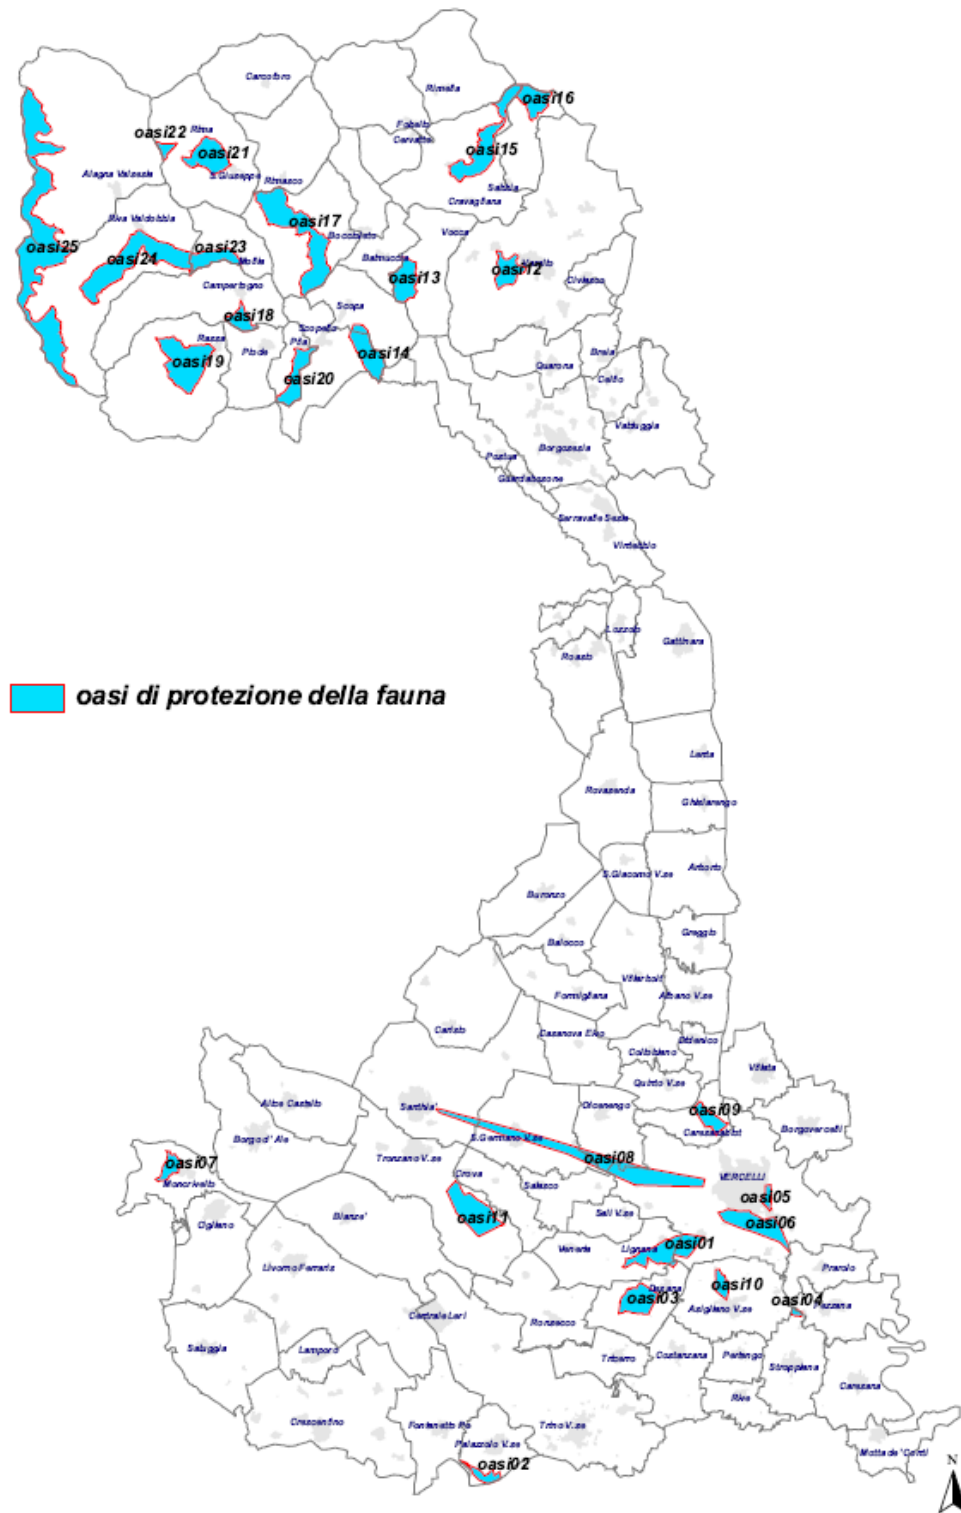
Carcoforo
Rimella
oasi16
oasi22
Rima
Fobello
Cervatto
oasi21
oasi15
S.Giuseppe
Alagna Valsesia
Rimasco
Sabbia
Cravagliana
Riva Valdobbia
oasi17
Boccioleto
Vocca
oasi25
oasi23
oasi24
Balmuccia
oasi13
oasi12
Varallo
Mollia
Campertogno
Civiasco
oasi18
Scopa
Scopello
Rassa
Pila
Piode
oasi14
oasi19
Breia
oasi20
Quarona
Cellio
Valduggia
Borgosesia
Postua
Guardabosone
Serravalle Sesia
Vintebbio
Lozzolo
Roasio
Gattinara
oasi di protezione della fauna
Lenta
Rovasenda
Ghislarengo
Arborio
S.Giacomo V.se
Buronzo
Greggio
Balocco
Villarboit
Formigliana
Albano V.se
Carisio
Casanova Elvo
Oldenico
Collobiano
Villata
Quinto V.se
Alice Castello
Santhia'
Olcenengo
oasi09
Caresanablot
Borgo d' Ale
Borgovercelli
S.Germano V.se
oasi07
Tronzano V.se
oasi08
Moncrivello
Crova
VERCELLI
Salasco
oasi05
Cigliano
Bianze'
oasi11
Sali V.se
oasi06
Villarboit
Lignana
oasi01
Prarolo
Livorno Ferraris
Desana
oasi10
oasi03
oasi04
Asigliano V.se
Pezzana
Costanzana
Ronsecco
Saluggia
Lamporo
Tricerro
Pertengo
Stroppiana
Caresana
Rive
Crescentino
Fontanetto Po
Trino V.se
Palazzolo V.se
Motta de' Conti
oasi02
N